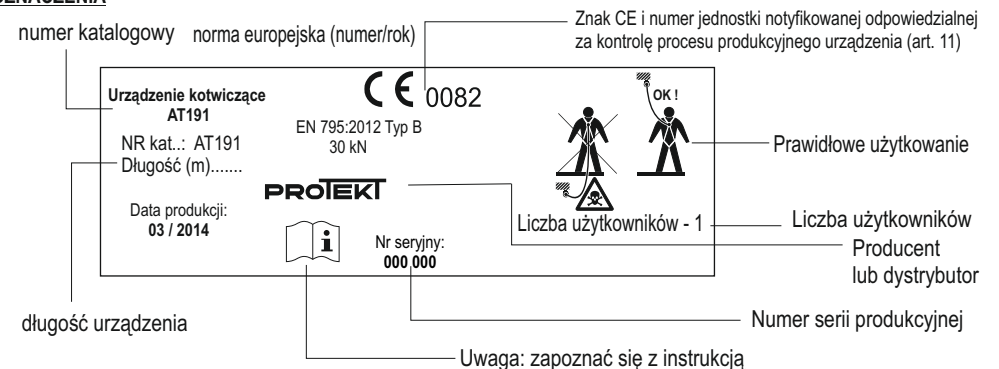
OZNACZENIA

numer katalogowy

norma europejska (numer/rok)

Znak CE i numer jednostki notyfikowanej odpowiedzialnej za kontrolę procesu produkcyjnego urządzenia (art. 11)

Urządzenie kotwiczące
AT191

NR kat..: AT191
Długość (m).......

CE 0082

EN 795:2012 Typ B
30 kN

OK !

Prawidłowe użytkowanie

PROTEKT

Data produkcji:
03 / 2014

Liczba użytkowników - 1

Liczba użytkowników

Nr seryjny:
000 000

Producent
lub dystrybutor

długość urządzenia

Numer serii produkcyjnej

Uwaga: zapoznać się z instrukcją